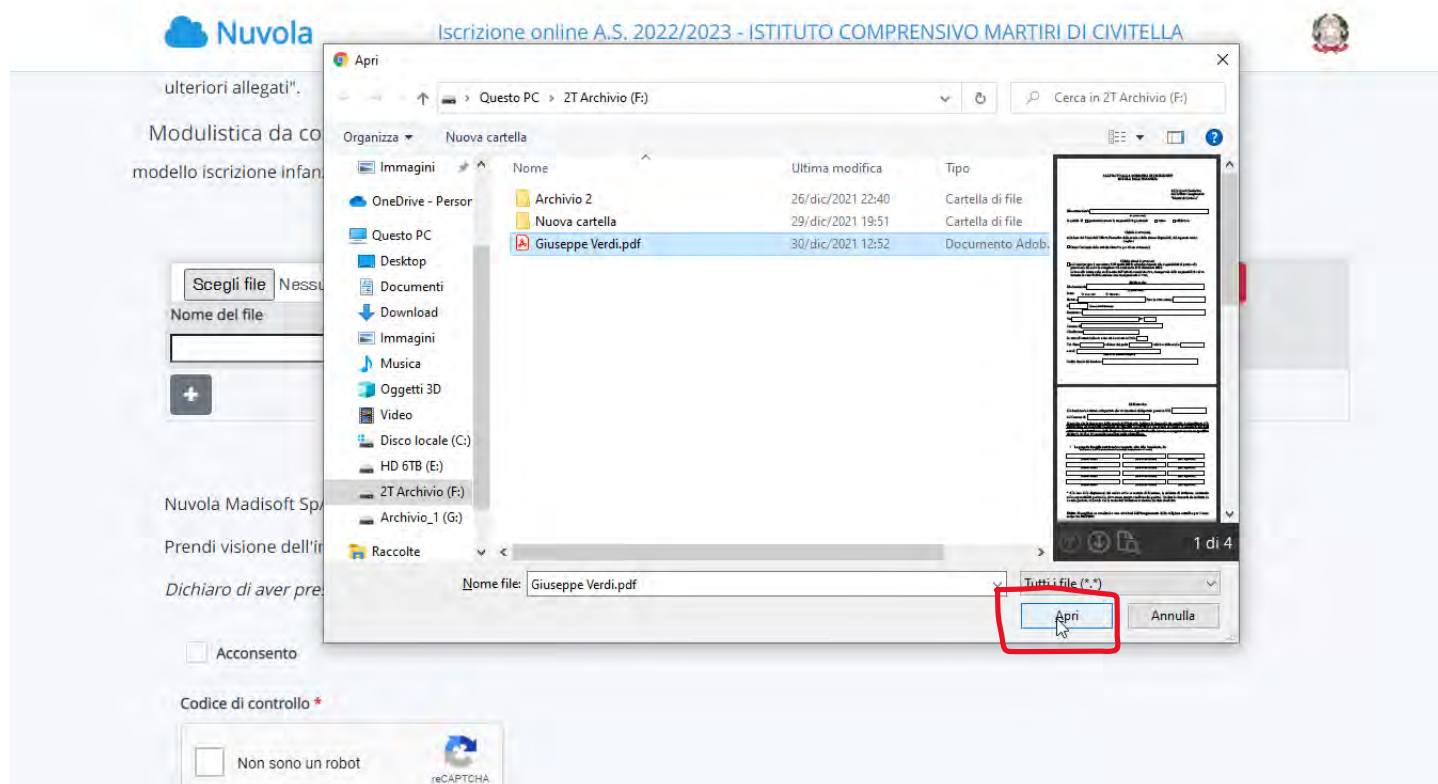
Nuvola

Iscrizione online A.S. 2022/2023 - ISTITUTO COMPRENSIVO MARTIRI DI CIVITELLA

ulteriori allegati".

Modulistica da co

modello iscrizione infan

Scegli file Nessu

Nome del file

+

Nuvola Madisoft Sp

Prendi visione dell'i

Dichiaro di aver pre

Acconsento

Codice di controllo *

Non sono un robot

reCAPTCHA

Apri

Questo PC > 2T Archivio (F:)

Cerca in 2T Archivio (F:)

Organizza ▾ Nuova cartella

Immagini
OneDrive - Person
Questo PC
Desktop
Documenti
Download
Immagini
Musica
Oggetti 3D
Video
Disco locale (C:)
HD 6TB (E:)
2T Archivio (F:)
Archivio_1 (G:)
Raccolte

| Nome | Ultima modifica | Tipo |
|---|---|---|
| Archivio 2 | 26/dic/2021 22:40 | Cartella di file |
| Nuova cartella | 29/dic/2021 19:51 | Cartella di file |
| Giuseppe Verdi.pdf | 30/dic/2021 12:52 | Documento Adob. |

1 di 4

Nome file: Giuseppe Verdi.pdf

Tutti i file (*.*)

Apri Annulla